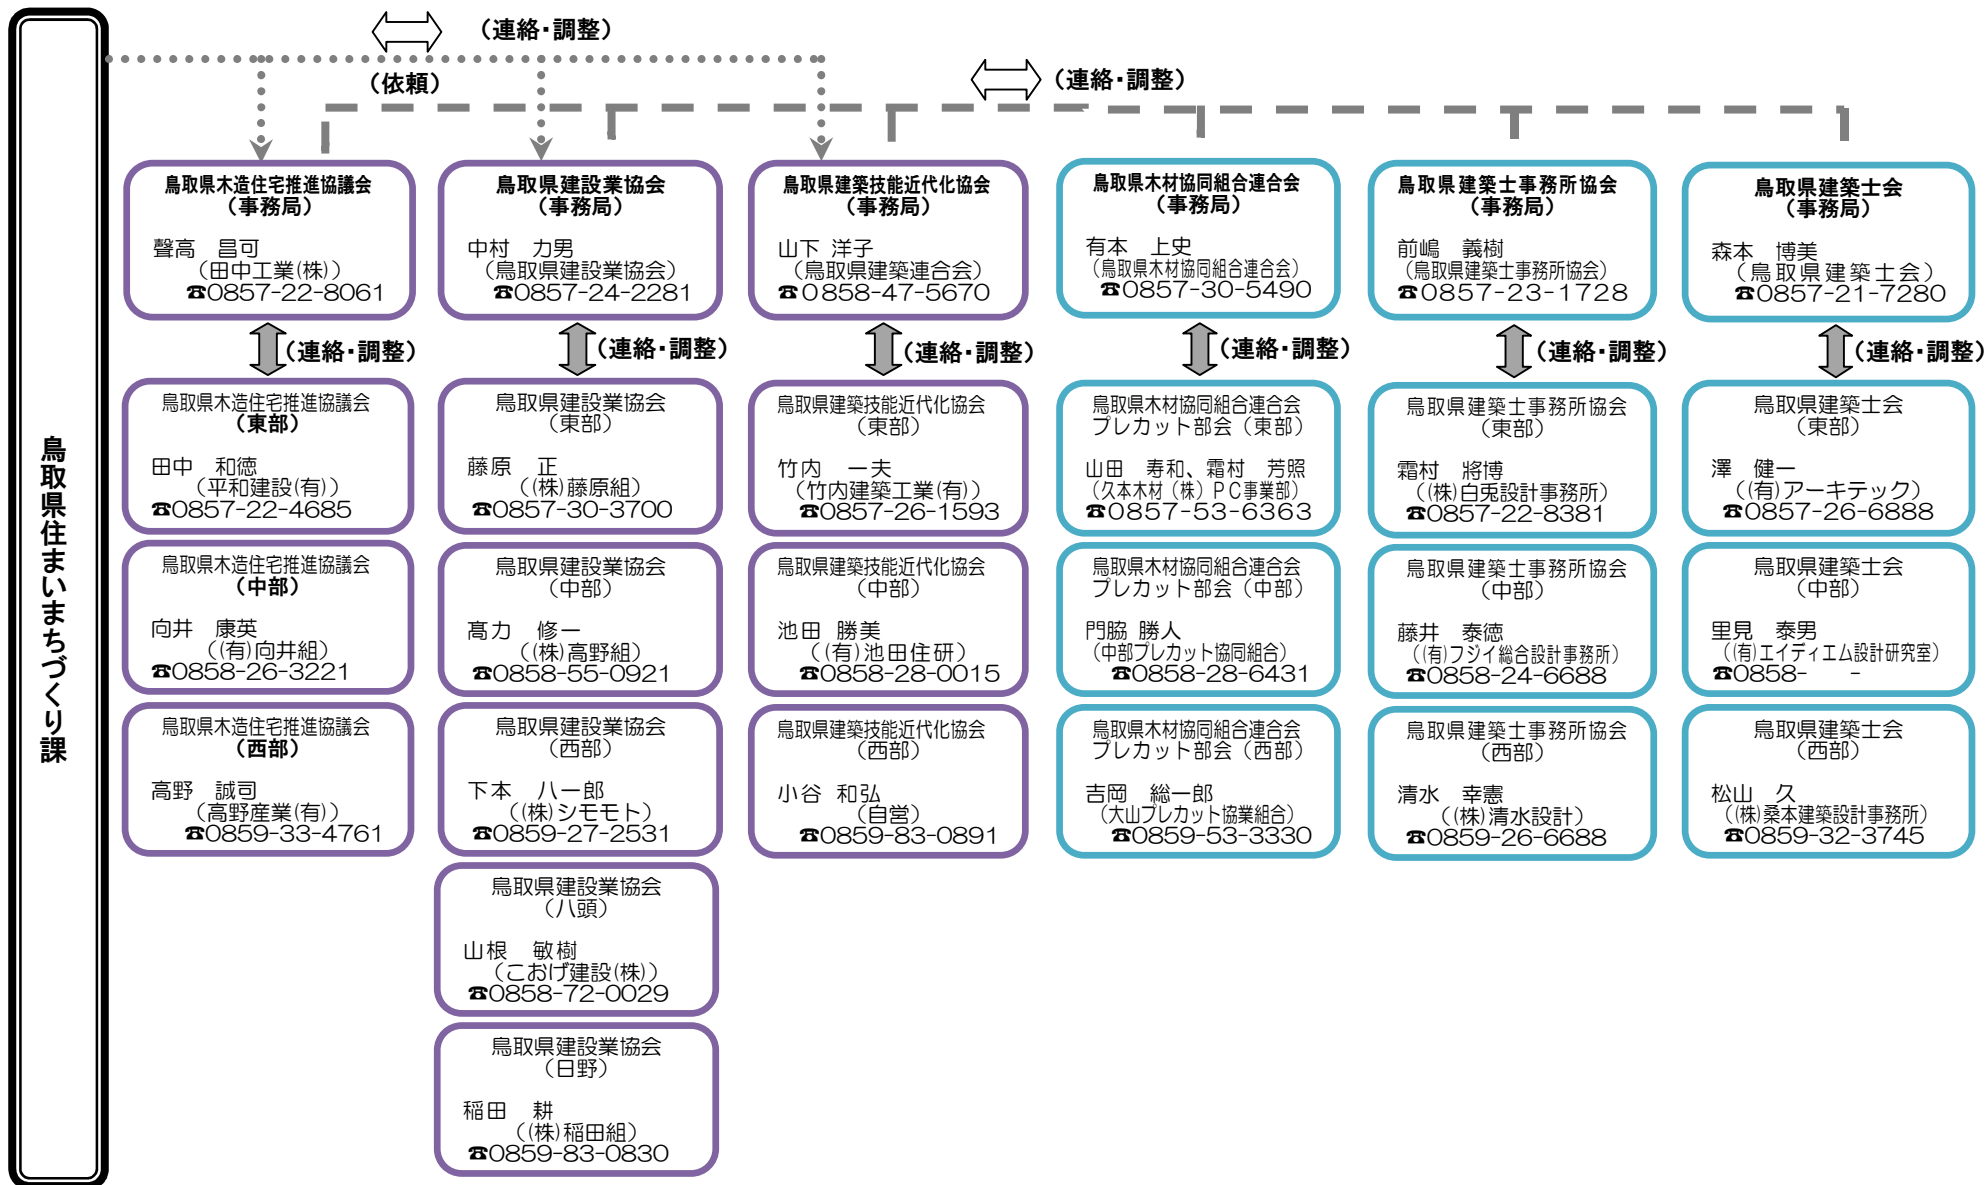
鳥取県住まいまちづくり課

（連絡・調整）

（依頼）

（連絡・調整）

鳥取県木造住宅推進協議会
（事務局）
聲高　昌可
（田中工業(株)）
☎0857-22-8061

鳥取県建設業協会
（事務局）
中村　力男
（鳥取県建設業協会）
☎0857-24-2281

鳥取県建築技能近代化協会
（事務局）
山下　洋子
（鳥取県建築連合会）
☎0858-47-5670

鳥取県木材協同組合連合会
（事務局）
有本　上史
（鳥取県木材協同組合連合会）
☎0857-30-5490

鳥取県建築士事務所協会
（事務局）
前嶋　義樹
（鳥取県建築士事務所協会）
☎0857-23-1728

鳥取県建築士会
（事務局）
森本　博美
（鳥取県建築士会）
☎0857-21-7280

（連絡・調整）

（連絡・調整）

（連絡・調整）

（連絡・調整）

（連絡・調整）

（連絡・調整）

鳥取県木造住宅推進協議会
（東部）
田中　和徳
（平和建設(有)）
☎0857-22-4685

鳥取県木造住宅推進協議会
（中部）
向井　康英
（(有)向井組）
☎0858-26-3221

鳥取県木造住宅推進協議会
（西部）
高野　誠司
（高野産業(有)）
☎0859-33-4761

鳥取県建設業協会
（東部）
藤原　正
（(株)藤原組）
☎0857-30-3700

鳥取県建設業協会
（中部）
高力　修一
（(株)高野組）
☎0858-55-0921

鳥取県建設業協会
（西部）
下本　八一郎
（(株)シモモト）
☎0859-27-2531

鳥取県建設業協会
（八頭）
山根　敏樹
（こおげ建設(株)）
☎0858-72-0029

鳥取県建設業協会
（日野）
稲田　耕
（(株)稲田組）
☎0859-83-0830

鳥取県建築技能近代化協会
（東部）
竹内　一夫
（竹内建築工業(有)）
☎0857-26-1593

鳥取県建築技能近代化協会
（中部）
池田　勝美
（(有)池田住研）
☎0858-28-0015

鳥取県建築技能近代化協会
（西部）
小谷　和弘
（自営）
☎0859-83-0891

鳥取県木材協同組合連合会
プレカット部会（東部）
山田　寿和、霜村　芳照
（久本木材（株）ＰＣ事業部）
☎0857-53-6363

鳥取県木材協同組合連合会
プレカット部会（中部）
門脇　勝人
（中部プレカット協同組合）
☎0858-28-6431

鳥取県木材協同組合連合会
プレカット部会（西部）
吉岡　総一郎
（大山プレカット協業組合）
☎0859-53-3330

鳥取県建築士事務所協会
（東部）
霜村　將博
（(株)白兎設計事務所）
☎0857-22-8381

鳥取県建築士事務所協会
（中部）
藤井　泰徳
（(有)フジイ総合設計事務所）
☎0858-24-6688

鳥取県建築士事務所協会
（西部）
清水　幸憲
（(株)清水設計）
☎0859-26-6688

鳥取県建築士会
（東部）
澤　健一
（(有)アーキテック）
☎0857-26-6888

鳥取県建築士会
（中部）
里見　泰男
（(有)エイティエム設計研究室）
☎0858-　-

鳥取県建築士会
（西部）
松山　久
（(株)桑本建築設計事務所）
☎0859-32-3745